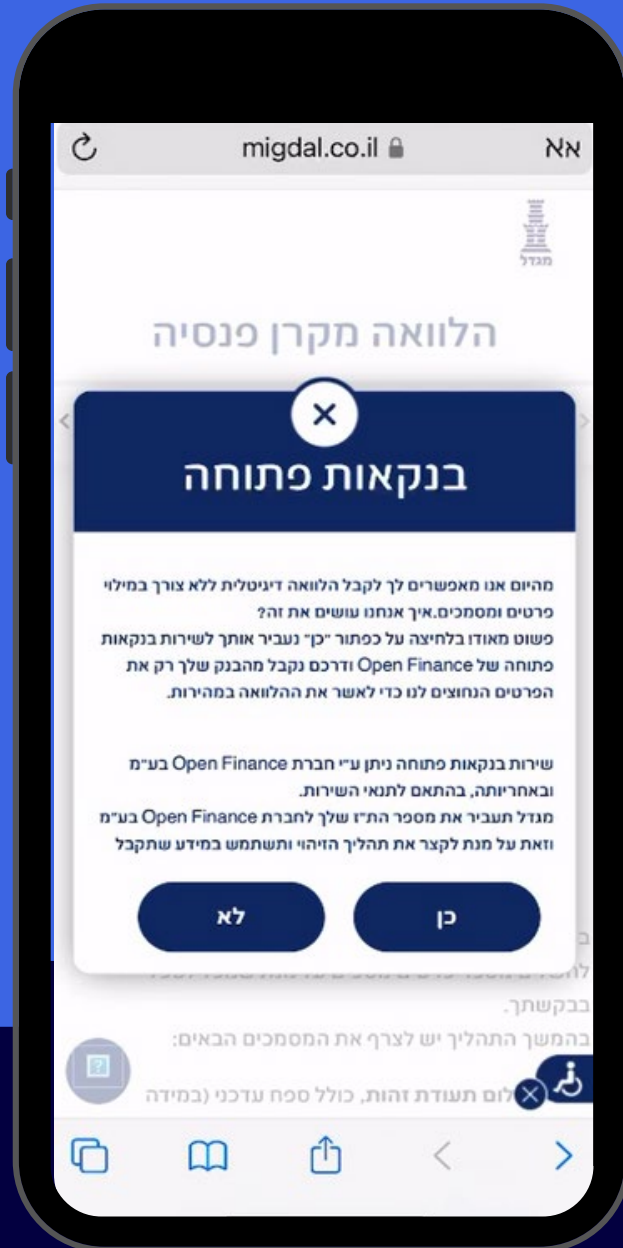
אא migdal.co.il

מגדל

הלוואה מקרן פנסיה

×

בנקאות פתוחה

מהיום אנו מאפשרים לך לקבל הלוואה דיגיטלית ללא צורך במילוי פרטים ומסמכים.איך אנחנו עושים את זה?
פשוט מאודו בלחיצה על כפתור "כן" נעביר אותך לשירות בנקאות פתוחה של Open Finance ודרכם נקבל מהבנק שלך רק את הפרטים הנחוצים לנו כדי לאשר את ההלוואה במהירות.

שירות בנקאות פתוחה ניתן ע"י חברת Open Finance בע"מ ובאחריותה, בהתאם לתנאי השירות.
מגדל תעביר את מספר הת"ז שלך לחברת Open Finance בע"מ וזאת על מנת לקצר את תהליך הזיהוי ותשתמש במידע שתקבל

כן

לא

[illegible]
בבקשתך.
בהמשך התהליך יש לצרף את המסמכים הבאים:
צילום תעודת זהות, כולל ספח עדכני (במידה